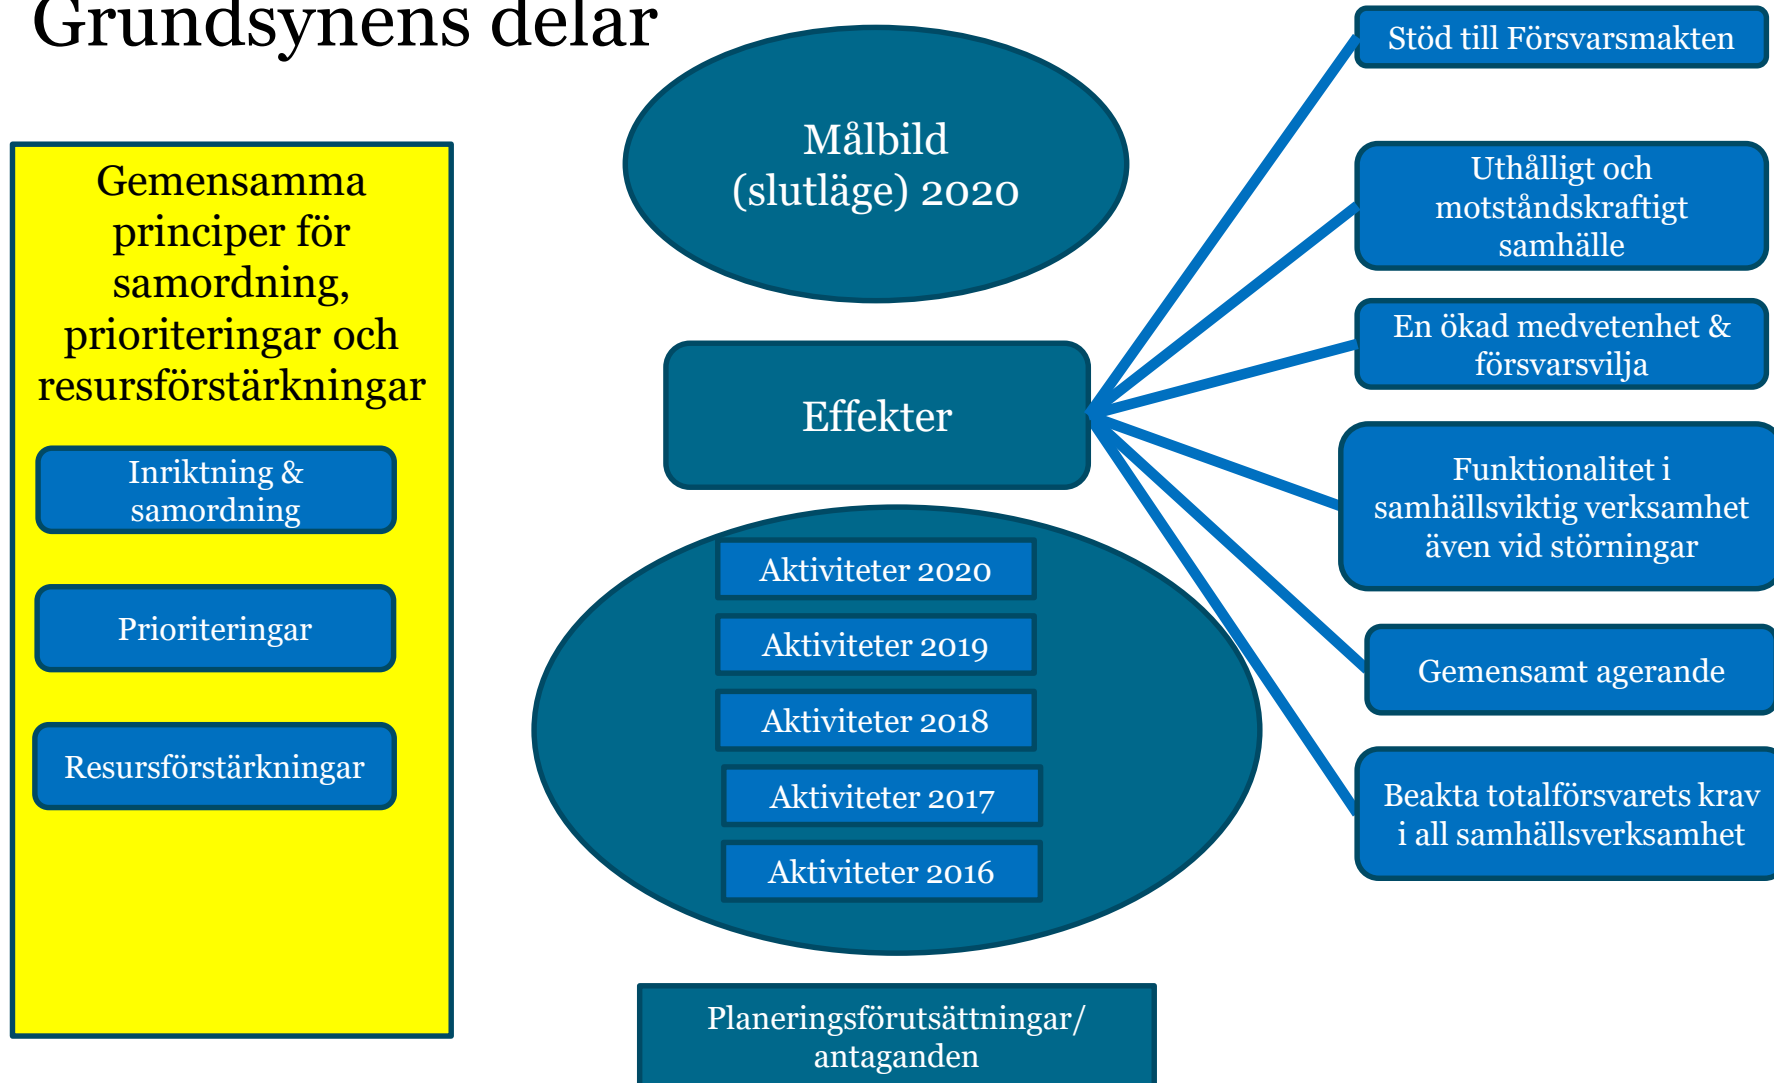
Grundsynens delar

Gemensamma principer för samordning, prioriteringar och resursförstärkningar

Inriktning & samordning

Prioriteringar

Resursförstärkningar

Målbild (slutläge) 2020

Effekter

Aktiviteter 2020

Aktiviteter 2019

Aktiviteter 2018

Aktiviteter 2017

Aktiviteter 2016

Planeringsförutsättningar/ antaganden

Stöd till Försvarsmakten

Uthålligt och motståndskraftigt samhälle

En ökad medvetenhet & försvarsvilja

Funktionalitet i samhällsviktig verksamhet även vid störningar

Gemensamt agerande

Beakta totalförsvarets krav i all samhällsverksamhet